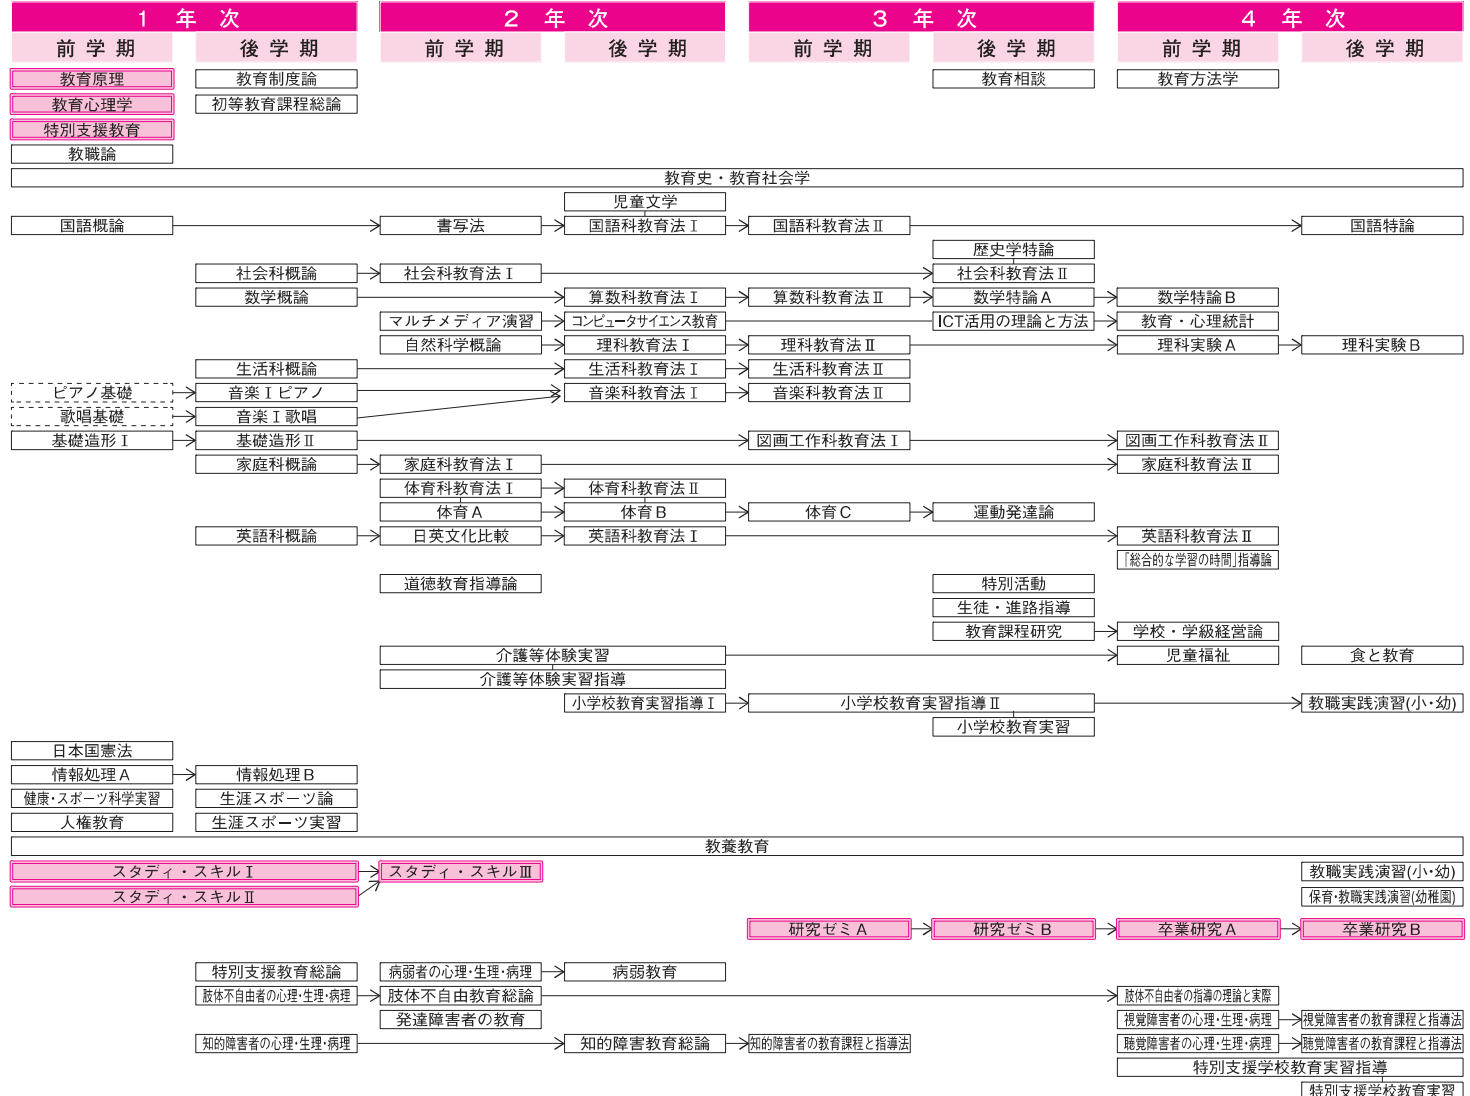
1 年 次

前 学 期

後 学 期

2 年 次

前 学 期

後 学 期

3 年 次

前 学 期

後 学 期

4 年 次

前 学 期

後 学 期

教育原理
教育制度論
教育相談
教育方法学
教育心理学
初等教育課程総論
特別支援教育
教職論
教育史・教育社会学
児童文学
国語概論
書写法
国語科教育法Ⅰ
国語科教育法Ⅱ
国語特論
歴史学特論
社会科概論
社会科教育法Ⅰ
社会科教育法Ⅱ
数学概論
算数科教育法Ⅰ
算数科教育法Ⅱ
数学特論A
数学特論B
マルチメディア演習
コンピュータサイエンス教育
ICT活用の理論と方法
教育・心理統計
自然科学概論
理科教育法Ⅰ
理科教育法Ⅱ
理科実験A
理科実験B
生活科概論
生活科教育法Ⅰ
生活科教育法Ⅱ
ピアノ基礎
音楽Ⅰピアノ
音楽科教育法Ⅰ
音楽科教育法Ⅱ
歌唱基礎
音楽Ⅰ歌唱
基礎造形Ⅰ
基礎造形Ⅱ
図画工作科教育法Ⅰ
図画工作科教育法Ⅱ
家庭科概論
家庭科教育法Ⅰ
家庭科教育法Ⅱ
体育科教育法Ⅰ
体育科教育法Ⅱ
体育A
体育B
体育C
運動発達論
英語科概論
日英文化比較
英語科教育法Ⅰ
英語科教育法Ⅱ
「総合的な学習の時間」指導論
道徳教育指導論
特別活動
生徒・進路指導
教育課程研究
学校・学級経営論
介護等体験実習
児童福祉
食と教育
介護等体験実習指導
小学校教育実習指導Ⅰ
小学校教育実習指導Ⅱ
教職実践演習(小・幼)
小学校教育実習
日本国憲法
情報処理A
情報処理B
健康・スポーツ科学実習
生涯スポーツ論
人権教育
生涯スポーツ実習
教養教育
スタディ・スキルⅠ
スタディ・スキルⅢ
教職実践演習(小・幼)
スタディ・スキルⅡ
保育・教職実践演習(幼稚園)
研究ゼミA
研究ゼミB
卒業研究A
卒業研究B
特別支援教育総論
病弱者の心理・生理・病理
病弱教育
肢体不自由者の心理・生理・病理
肢体不自由教育総論
肢体不自由者の指導の理論と実際
発達障害者の教育
視覚障害者の心理・生理・病理
視覚障害者の教育課程と指導法
知的障害者の心理・生理・病理
知的障害教育総論
知的障害者の教育課程と指導法
聴覚障害者の心理・生理・病理
聴覚障害者の教育課程と指導法
特別支援学校教育実習指導
特別支援学校教育実習